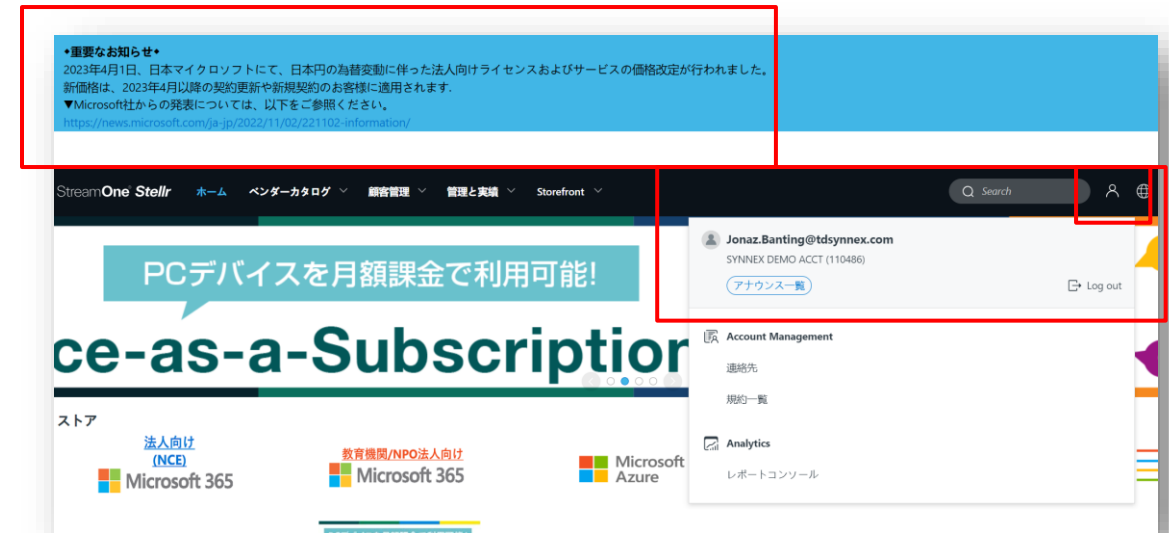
◆重要なお知らせ◆
2023年4月1日、日本マイクロソフトにて、日本円の為替変動に伴った法人向けライセンスおよびサービスの価格改定が行われました。
新価格は、2023年4月以降の契約更新や新規契約のお客様に適用されます.
▼Microsoft社からの発表については、以下をご参照ください。
https://news.microsoft.com/ja-jp/2022/11/02/221102-information/

StreamOne Stellr ホーム ベンダーカタログ 顧客管理 管理と実績 Storefront

Search

Jonaz.Banting@tdsynnex.com
SYNNEX DEMO ACCT (110486)
アナウンス一覧
Log out

PCデバイスを月額課金で利用可能!
ce-as-a-Subscriptior

Account Management
連絡先
規約一覧

Analytics
レポートコンソール

ストア
法人向け
(NCE)
Microsoft 365
教育機関/NPO法人向け
Microsoft 365
Microsoft Azure